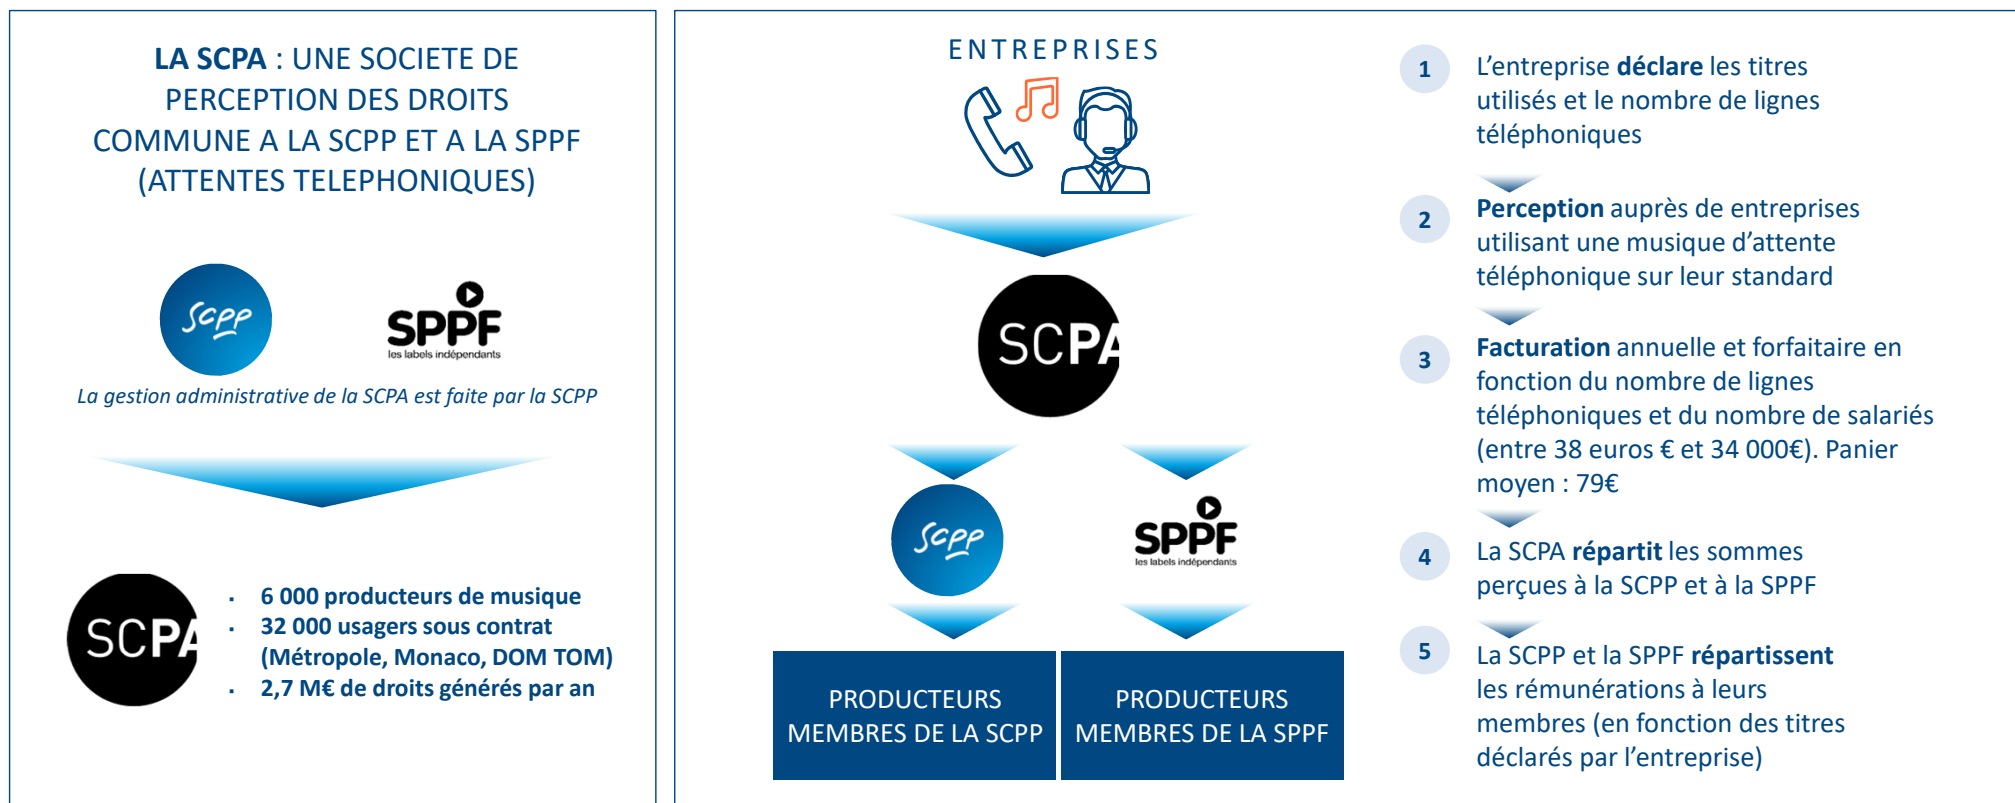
LA SCPA : UNE SOCIETE DE PERCEPTION DES DROITS COMMUNE A LA SCPP ET A LA SPPF (ATTENTES TELEPHONIQUES)

Scpp

SPPF
les labels indépendants

La gestion administrative de la SCPA est faite par la SCPP

SCPA

- 6 000 producteurs de musique
- 32 000 usagers sous contrat (Métropole, Monaco, DOM TOM)
- 2,7 M€ de droits générés par an

ENTREPRISES

SCPA

Scpp

SPPF
les labels indépendants

PRODUCTEURS MEMBRES DE LA SCPP

PRODUCTEURS MEMBRES DE LA SPPF

1 L'entreprise **déclare** les titres utilisés et le nombre de lignes téléphoniques

2 **Perception** auprès de entreprises utilisant une musique d'attente téléphonique sur leur standard

3 **Facturation** annuelle et forfaitaire en fonction du nombre de lignes téléphoniques et du nombre de salariés (entre 38 euros € et 34 000€). Panier moyen : 79€

4 La SCPA **répartit** les sommes perçues à la SCPP et à la SPPF

5 La SCPP et la SPPF **répartissent** les rémunérations à leurs membres (en fonction des titres déclarés par l'entreprise)